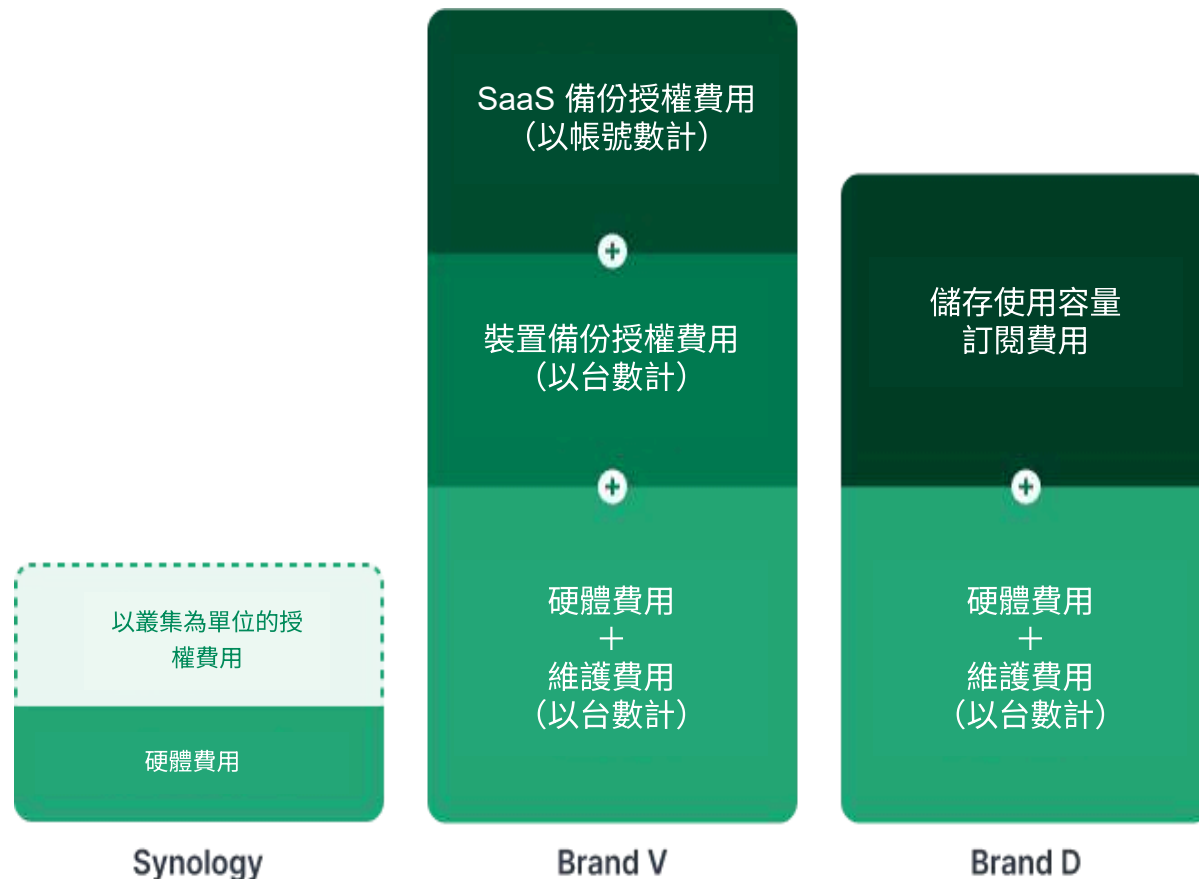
以叢集為單位的授權費用

硬體費用

Synology

SaaS 備份授權費用
（以帳號數計）

装置備份授權費用
（以台數計）

硬體費用
＋
維護費用
（以台數計）

Brand V

儲存使用容量
訂閱費用

硬體費用
＋
維護費用
（以台數計）

Brand D